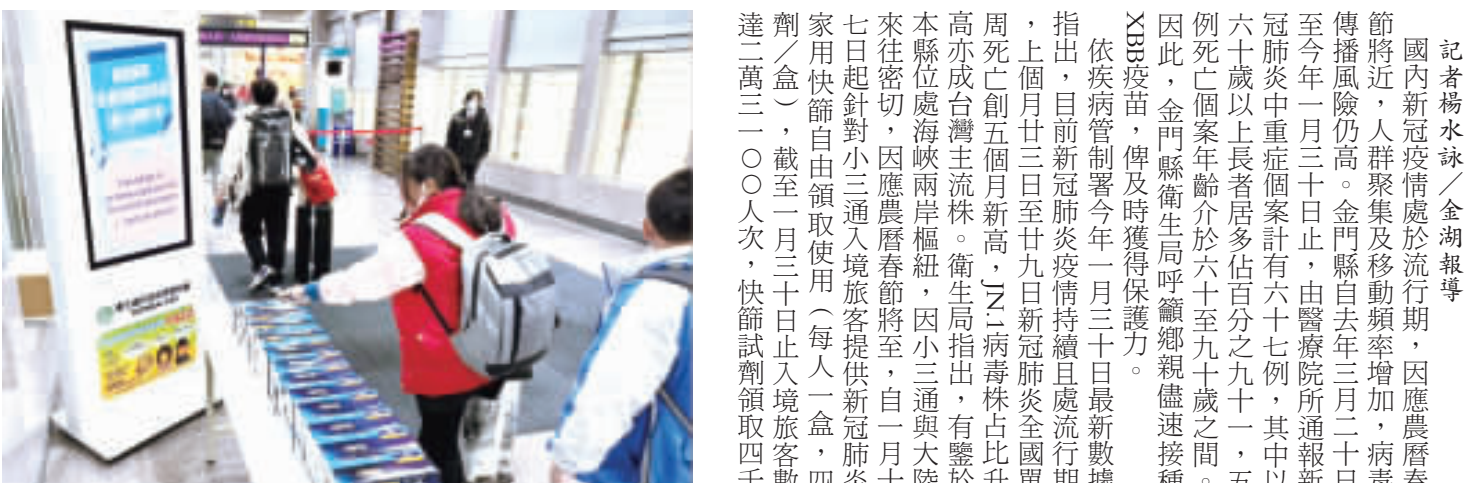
記者楊水詠／金湖報導

國內新冠疫情處於流行期，因應農曆春節將近，人群聚集及移動頻率增加，病毒傳播風險仍高。金門縣自去年三月二十日至今年一月三十日止，由醫療院所通報新冠肺炎中重症個案計有六十七例，其中以六十歲以上長者居多佔百分之九十一，五例死亡個案年齡介於六十至九十歲之間。因此，金門縣衛生局呼籲鄉親儘速接種XBB疫苗，俾及時獲得保護力。

依疾病管制署今年一月三十日最新數據指出，目前新冠肺炎疫情持續且處流行期，上個月廿三日至廿九日新冠肺炎全國單周死亡創五個月新高，JN.1病毒株占比升高亦成台灣主流株。衛生局指出，有鑒於本縣位處海峽兩岸樞紐，因小三通與大陸來往密切，因應農曆春節將至，自一月十七日起針對小三通入境旅客提供新冠肺炎家用快篩自由領取使用（每人一盒，四劑／盒），截至一月三十日止入境旅客數達二萬三一〇〇人次，快篩試劑領取四千